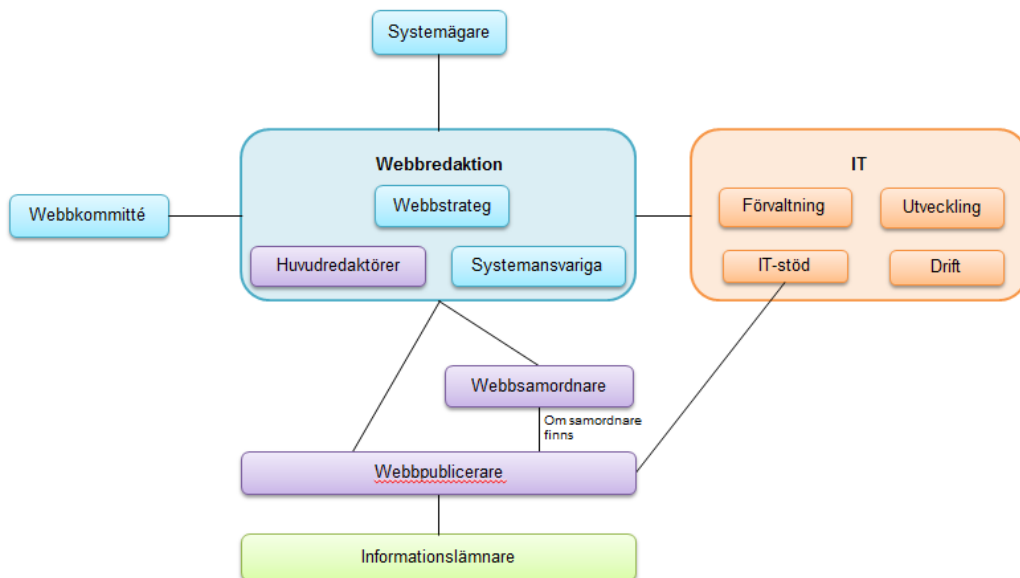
Systemägare

Webbkommitté

Webbredaktion

Webbstrateg

Huvudredaktörer

Systemansvariga

IT

Förvaltning

Utveckling

IT-stöd

Drift

Webbsamordnare

Om samordnare finns

Webbpublicerare

Informationslämnare